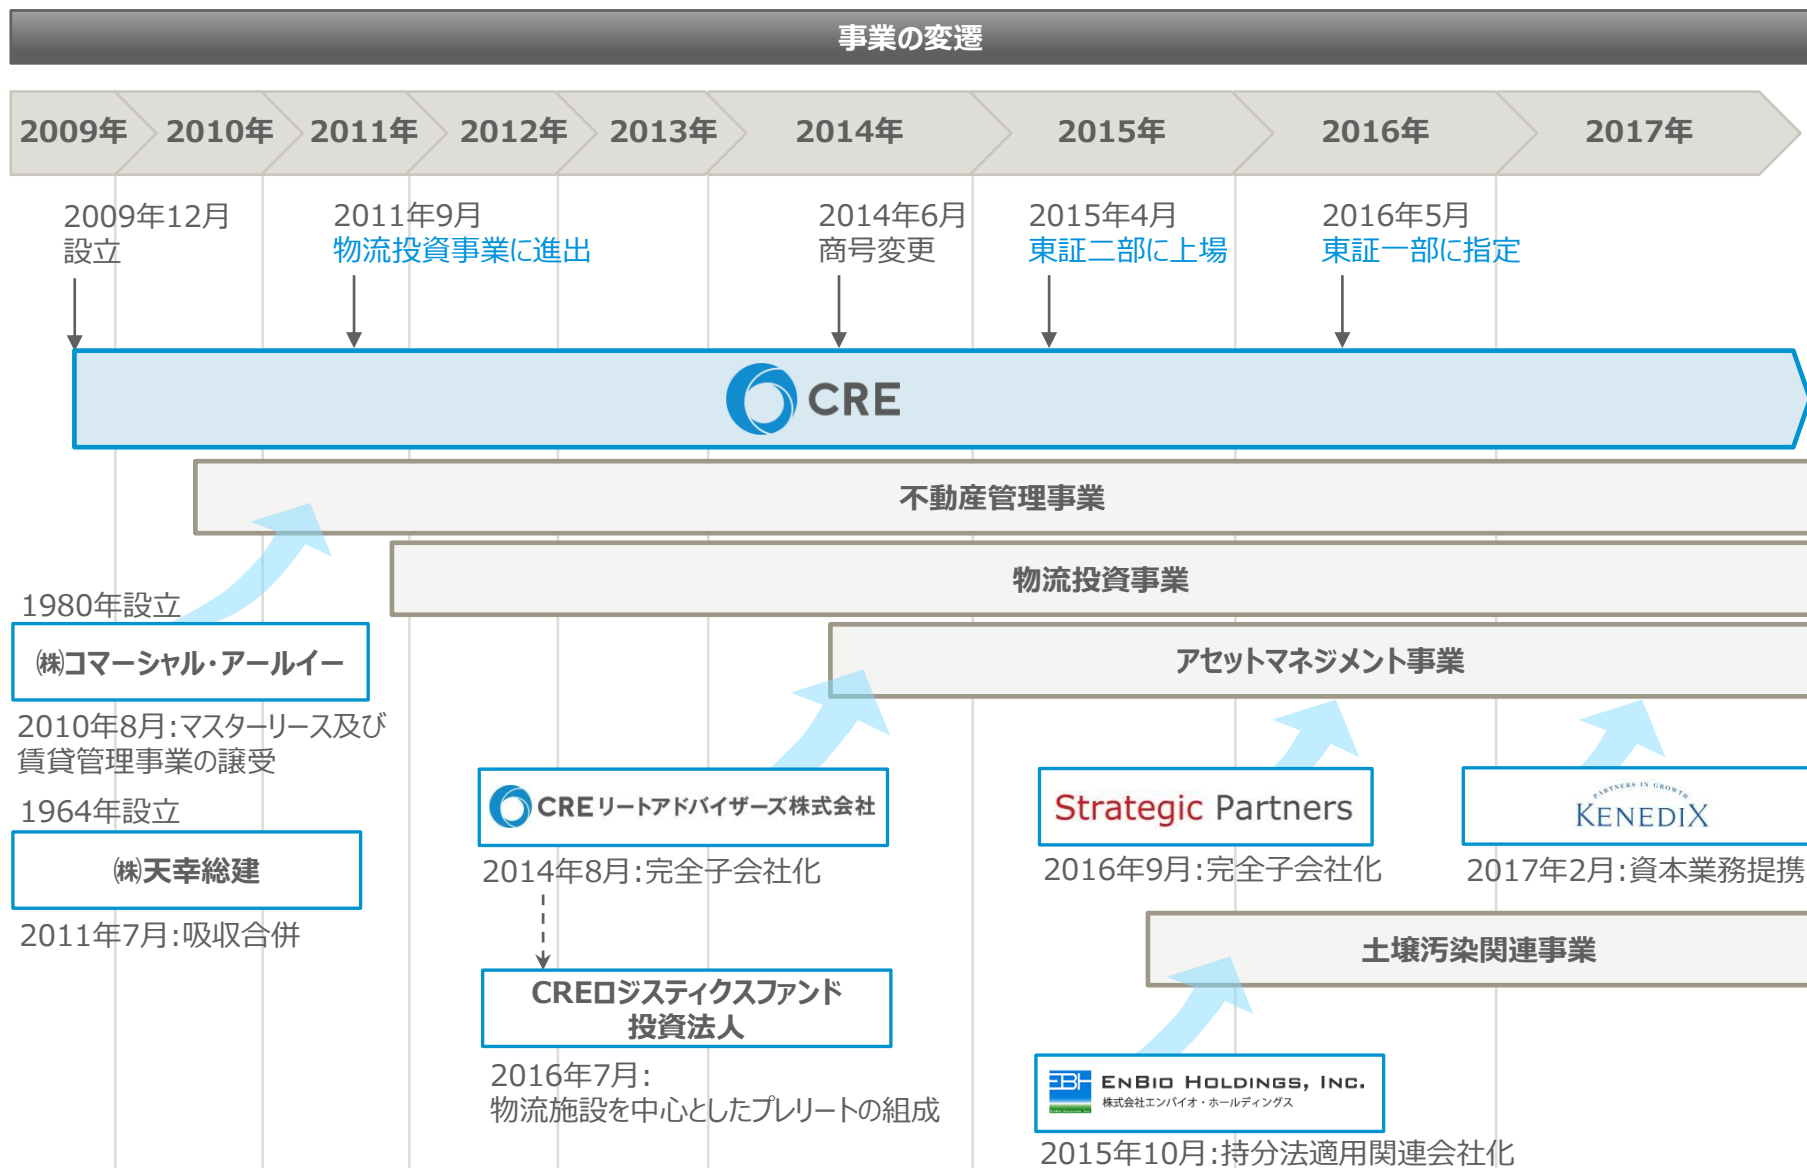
事業の変遷

2009年 2010年 2011年 2012年 2013年 2014年 2015年 2016年 2017年

2009年12月
設立

2011年9月
物流投資事業に進出

2014年6月
商号変更

2015年4月
東証二部に上場

2016年5月
東証一部に指定

CRE

不動産管理事業

物流投資事業

アセットマネジメント事業

1980年設立

㈱コマーシャル・アールイー

2010年8月:マスターリース及び賃貸管理事業の譲受

1964年設立

㈱天幸総建

2011年7月:吸収合併

CREリートアドバイザーズ株式会社

2014年8月:完全子会社化

CREロジスティクスファンド投資法人

2016年7月:
物流施設を中心としたプレリートの組成

Strategic Partners

2016年9月:完全子会社化

PARTNERS IN GROWTH
KENEDIX

2017年2月:資本業務提携

土壌汚染関連事業

EBH ENBIO HOLDINGS, INC.
株式会社エンバイオ・ホールディングス

2015年10月:持分法適用関連会社化